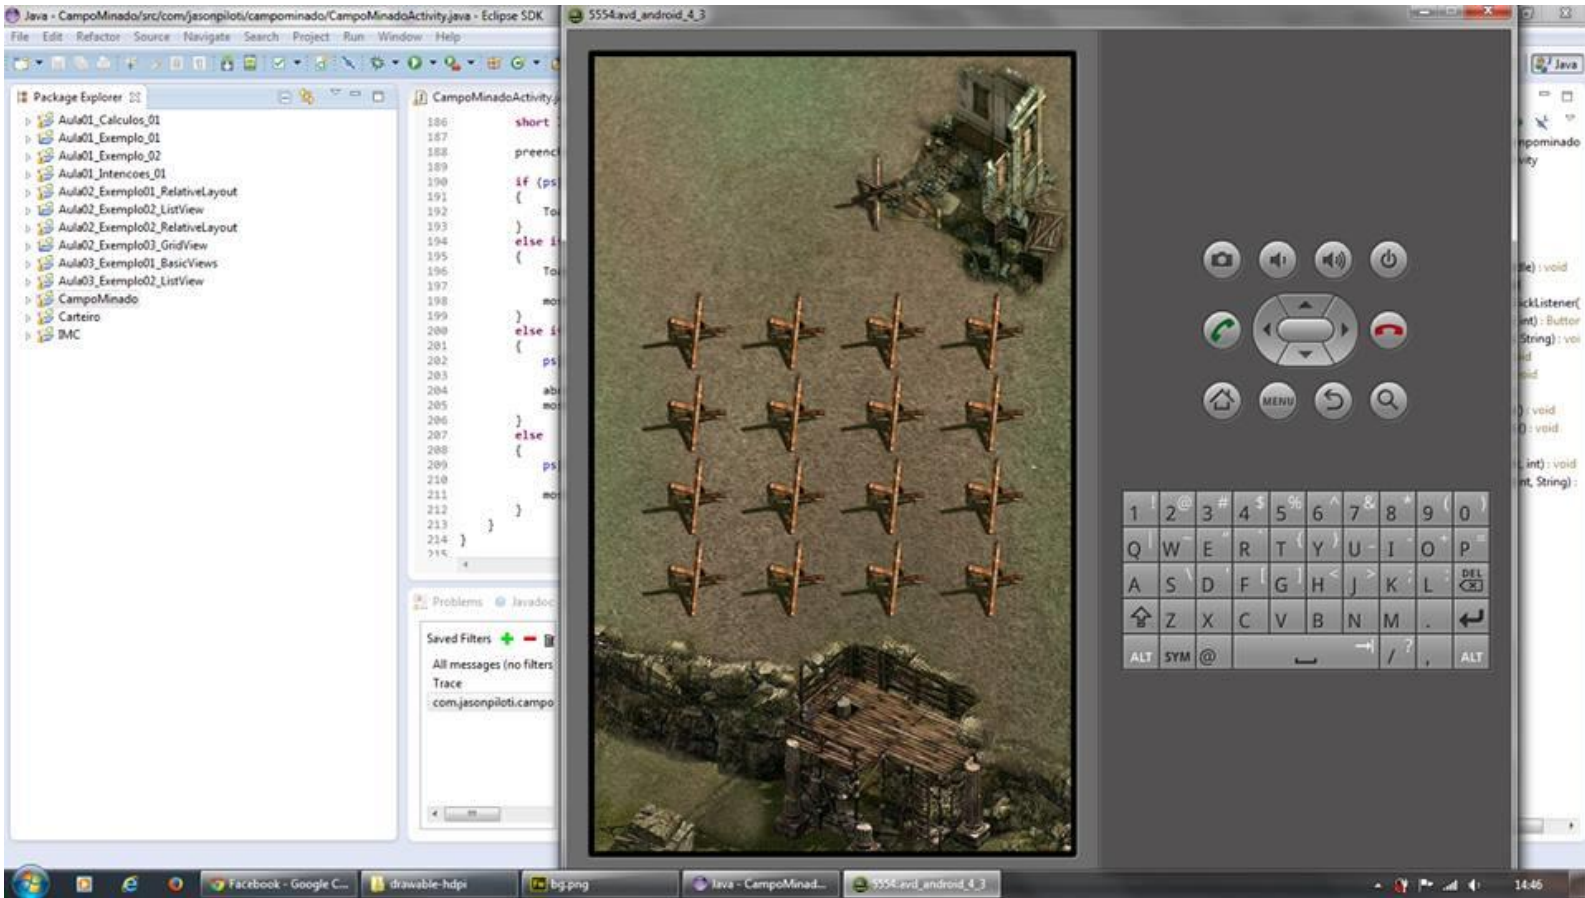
Java - CampoMinado/src/com/jasonpiloti/campominado/CampoMinadoActivity.java - Eclipse SDK

5554:avd_android_4_3

File Edit Refactor Source Navigate Search Project Run Window Help

Package Explorer

Aula01_Calculos_01
Aula01_Exemplo_01
Aula01_Exemplo_02
Aula01_Intencoes_01
Aula02_Exemplo01_RelativeLayout
Aula02_Exemplo02_ListView
Aula02_Exemplo02_RelativeLayout
Aula02_Exemplo03_GridView
Aula03_Exemplo01_BasicViews
Aula03_Exemplo02_ListView
CampoMinado
Carteiro
IMC

CampoMinadoActivity.j

186 short
187
188 preenc
189
190 if (ps
191 {
192 To
193 }
194 else i
195 {
196 To
197
198 mo
199 }
200 else i
201 {
202 ps
203
204 ab
205 mo
206 }
207 else
208 {
209 ps
210
211 mo
212 }
213 }
214 }
215

Problems Javadoc

Saved Filters

All messages (no filters
Trace
com.jasonpiloti.campo

Java

npominado
vity

ile) : void
ickListener(
int) : Button
String) : voi
id
oid
) : void
) : void
int) : void
nt, String) :

MENU

| 1 ! | 2 @ | 3 # | 4 $ | 5 % | 6 ^ | 7 & | 8 * | 9 ( | 0 ) |
|---|---|---|---|---|---|---|---|---|---|
| Q ~ | W " | E ` | R { | T } | Y [ | U ] | I - | O + | P = |
| A | S \ | D | F [ | G ] | H < | J > | K ; | L : | DEL |
| | Z | X | C | V | B | N | M | . | |
| ALT | SYM | @ | | | | | / ? | , | ALT |

Facebook - Google C... drawable-hdpi bg.png Java - CampoMinad... 5554:avd_android_4_3

14:46